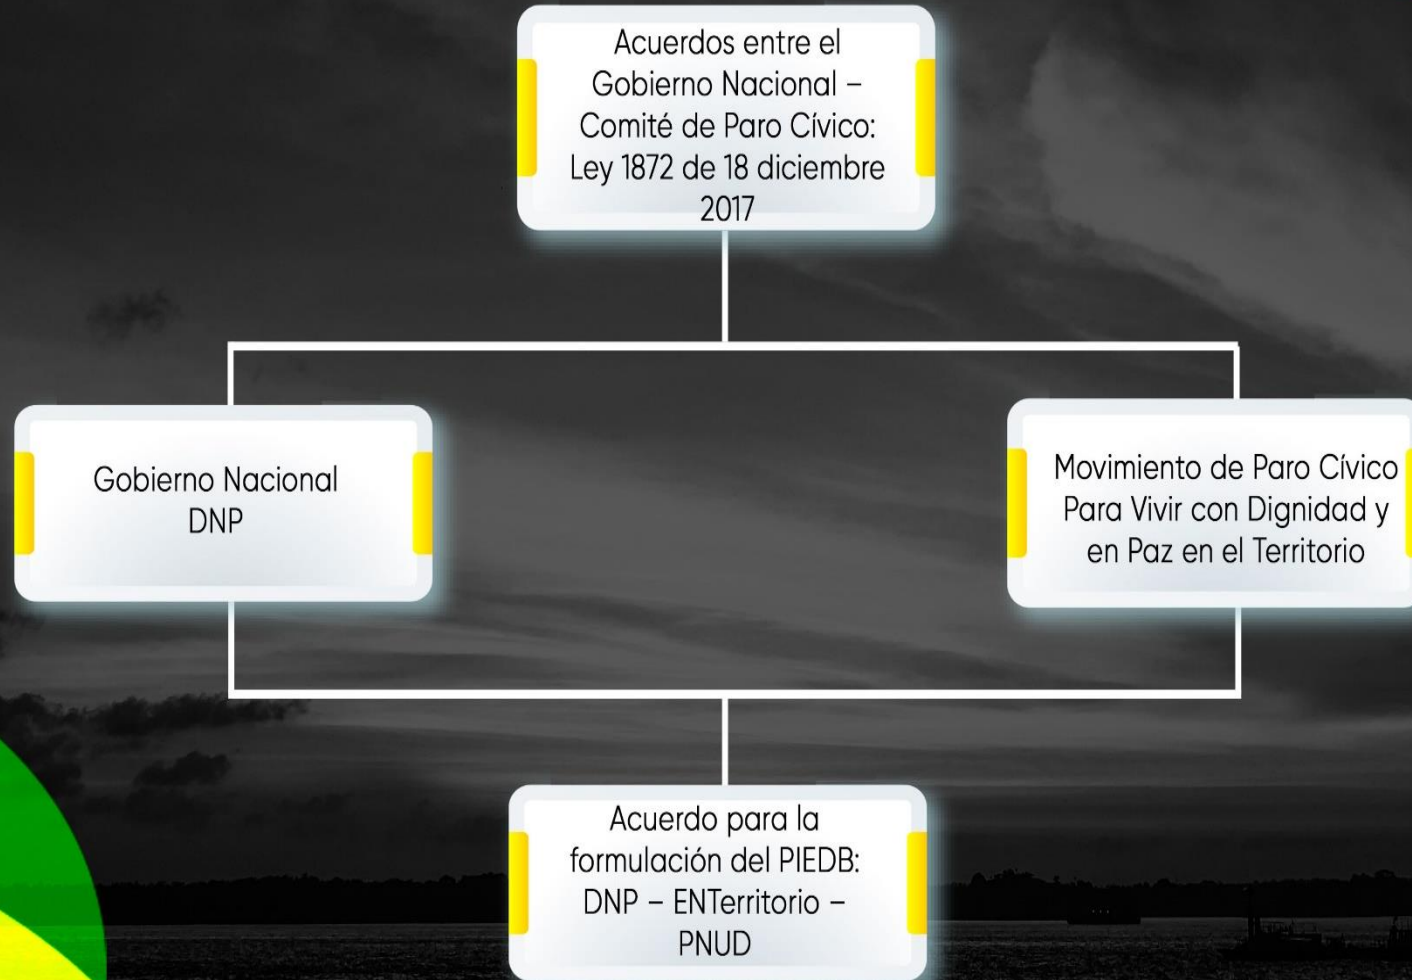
Acuerdos entre el Gobierno Nacional – Comité de Paro Cívico: Ley 1872 de 18 diciembre 2017

Gobierno Nacional
DNP

Movimiento de Paro Cívico Para Vivir con Dignidad y en Paz en el Territorio

Acuerdo para la formulación del PIEDB: DNP – ENTerritorio – PNUD